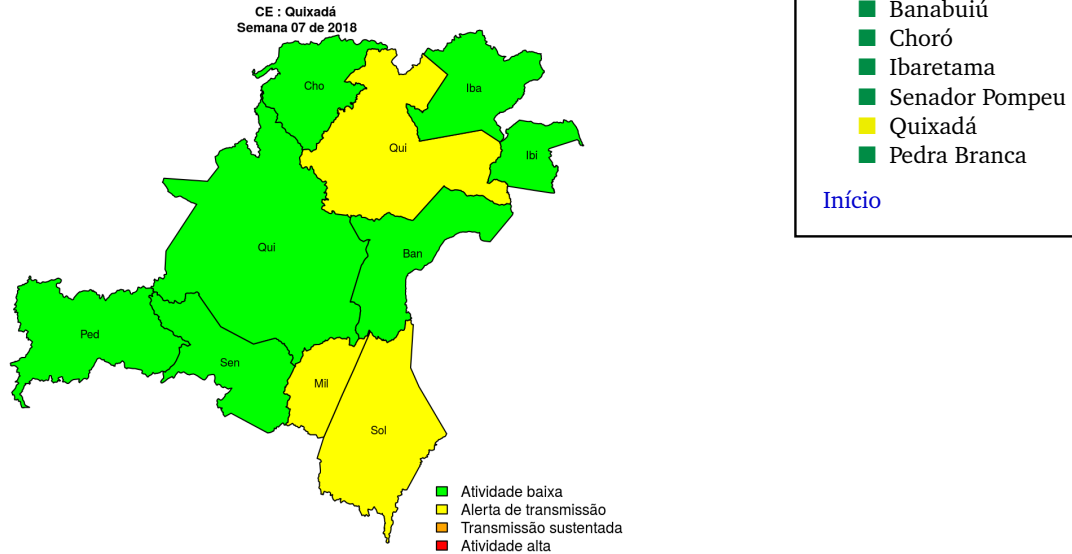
CE : Quixadá
Semana 07 de 2018

Cho
Iba
Qui
Ibi
Qui
Ban
Ped
Sen
Mil
Sol

Atividade baixa
Alerta de transmissão
Transmissão sustentada
Atividade alta

Banabuiú
Choró
Ibaretama
Senador Pompeu
Quixadá
Pedra Branca

Início